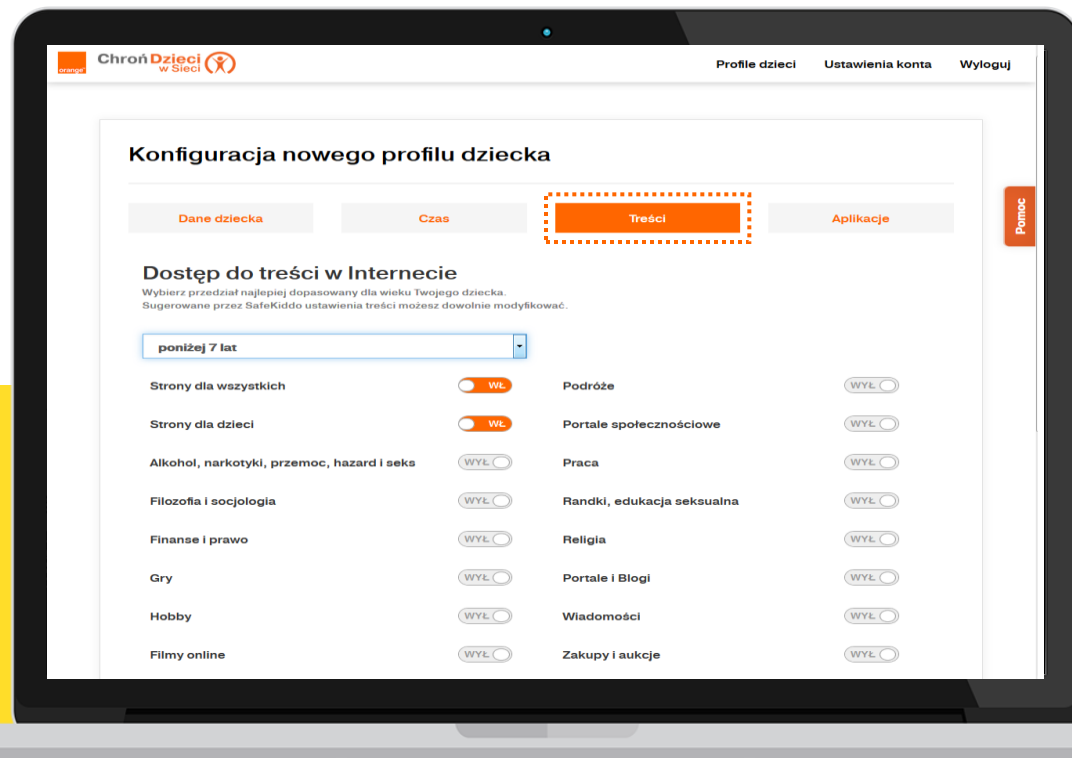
orange

Chroń Dzieci w Sieci

Profile dzieci Ustawienia konta Wyloguj

Konfiguracja nowego profilu dziecka

Dane dziecka Czas Treści Aplikacje

Pomoc

Dostęp do treści w Internecie

Wybierz przedział najlepiej dopasowany dla wieku Twojego dziecka.
Sugerowane przez SafeKiddo ustawienia treści możesz dowolnie modyfikować.

poniżej 7 lat

Strony dla wszystkich WŁ

Strony dla dzieci WŁ

Alkohol, narkotyki, przemoc, hazard i seks WYŁ

Filozofia i socjologia WYŁ

Finanse i prawo WYŁ

Gry WYŁ

Hobby WYŁ

Filmy online WYŁ

Podróże WYŁ

Portale społecznościowe WYŁ

Praca WYŁ

Randki, edukacja seksualna WYŁ

Religia WYŁ

Portale i Blogi WYŁ

Wiadomości WYŁ

Zakupy i aukcje WYŁ